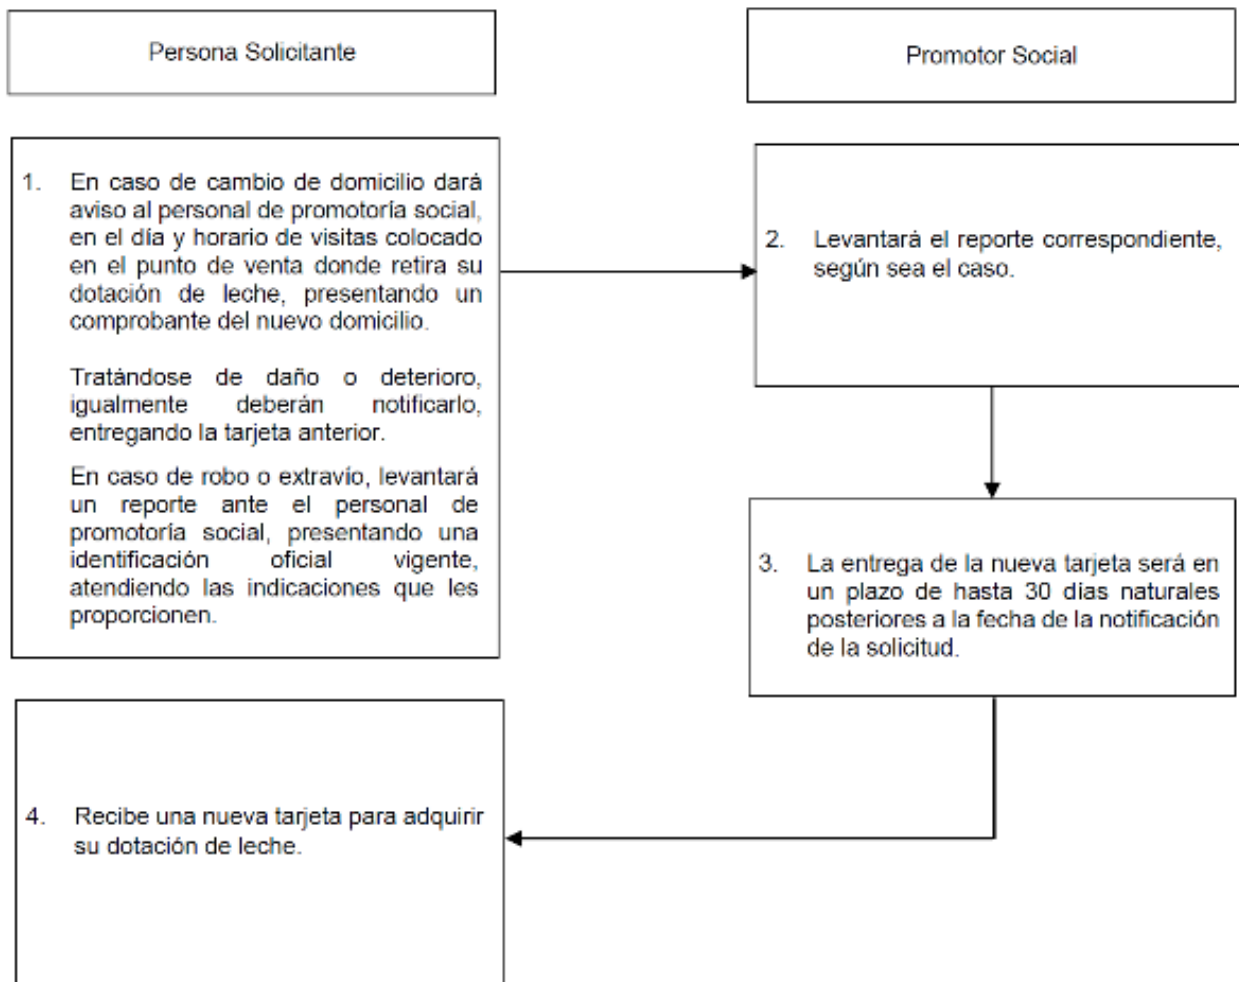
Persona Solicitante

Promotor Social

1. En caso de cambio de domicilio dará aviso al personal de promotoría social, en el día y horario de visitas colocado en el punto de venta donde retira su dotación de leche, presentando un comprobante del nuevo domicilio.

Tratándose de daño o deterioro, igualmente deberán notificarlo, entregando la tarjeta anterior.

En caso de robo o extravío, levantará un reporte ante el personal de promotoría social, presentando una identificación oficial vigente, atendiendo las indicaciones que les proporcionen.

2. Levantará el reporte correspondiente, según sea el caso.

3. La entrega de la nueva tarjeta será en un plazo de hasta 30 días naturales posteriores a la fecha de la notificación de la solicitud.

4. Recibe una nueva tarjeta para adquirir su dotación de leche.